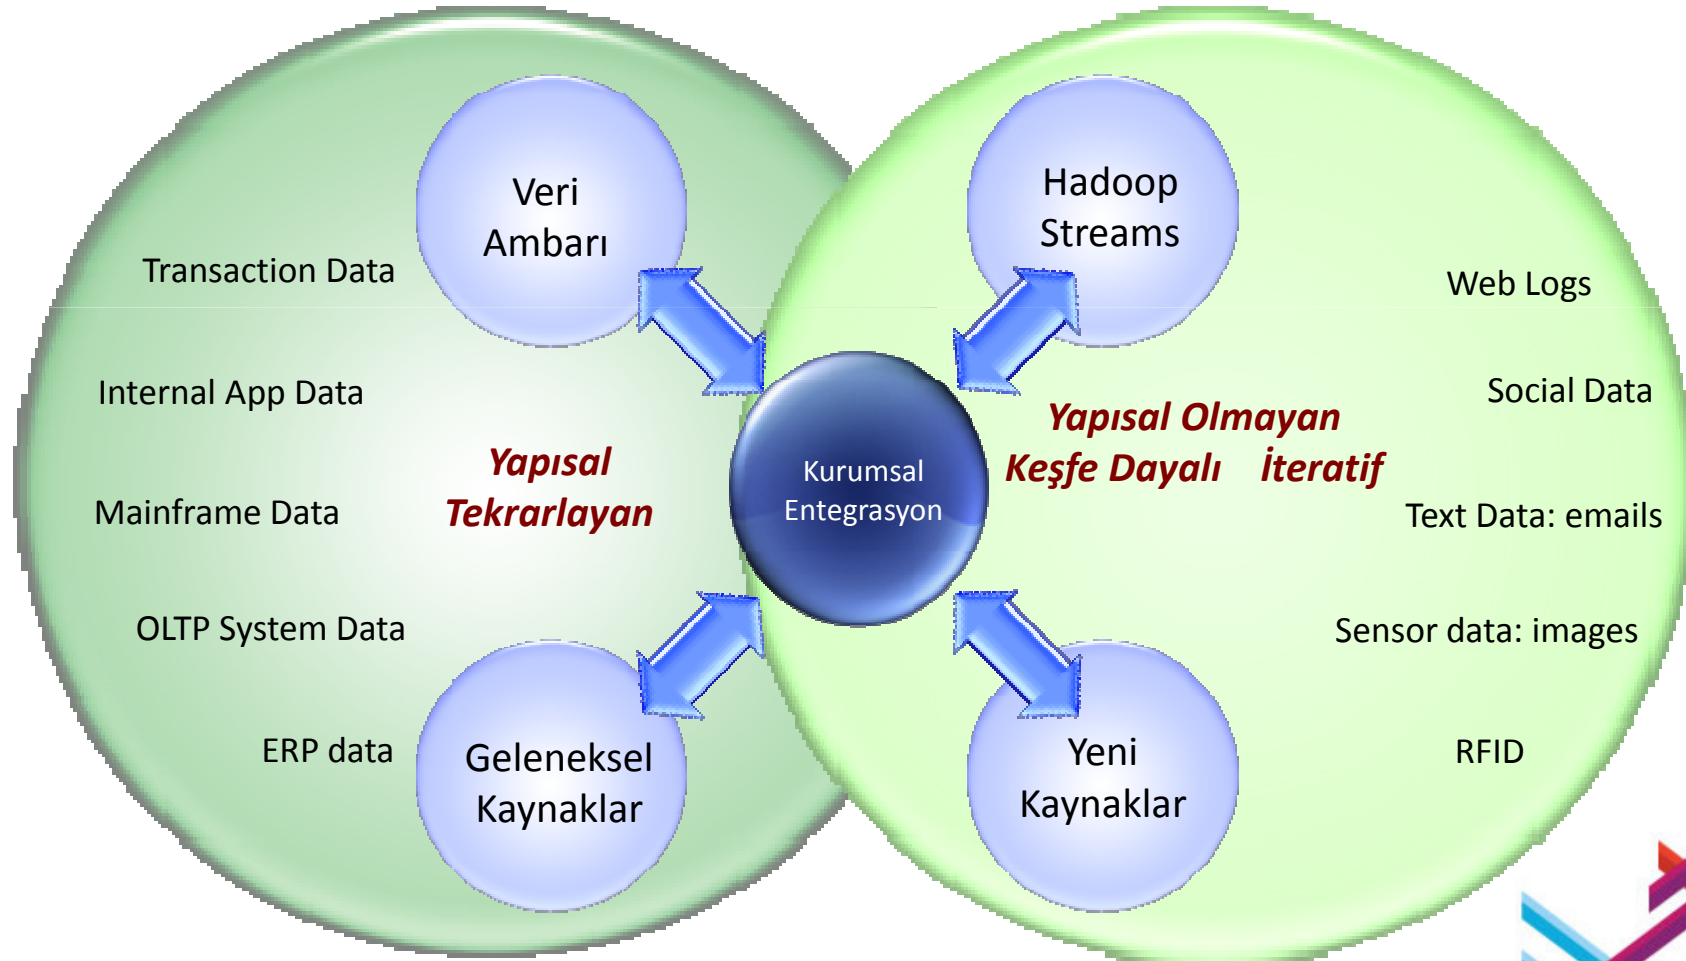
Veri Ambarı

Transaction Data

Internal App Data

Mainframe Data

OLTP System Data

ERP data

Yapısal Tekrarlayan

Geleneksel Kaynaklar

Kurumsal Entegrasyon

Hadoop Streams

Web Logs

Social Data

Yapısal Olmayan

Keşfe Dayalı İteratif

Text Data: emails

Sensor data: images

RFID

Yeni Kaynaklar